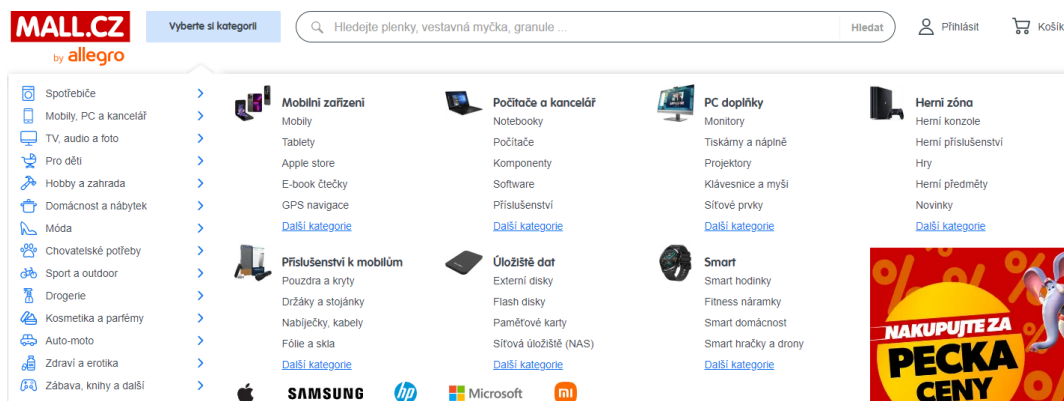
MALL.CZ
by allegro

Vyberte si kategorii

Hledejte plenky, vestavná myčka, granule ...

Hledat

Přihlásit

Košík

Spotřebiče
Mobily, PC a kancelář
TV, audio a foto
Pro děti
Hobby a zahrada
Domácnost a nábytek
Móda
Chovatelské potřeby
Sport a outdoor
Drogerie
Kosmetika a parfémy
Auto-moto
Zdraví a erotika
Zábava, knihy a další

Mobilní zařízení
Mobily
Tablety
Apple store
E-book čtečky
GPS navigace
Další kategorie

Počítače a kancelář
Notebooky
Počítače
Komponenty
Software
Příslušenství
Další kategorie

PC doplňky
Monitory
Tiskárny a náplně
Projektory
Klávesnice a myši
Síťové prvky
Další kategorie

Herní zóna
Herní konzole
Herní příslušenství
Hry
Herní předměty
Novinky
Další kategorie

Příslušenství k mobilům
Pouzdra a kryty
Držáky a stojánky
Nabíječky, kabely
Fólie a skla
Další kategorie

Úložiště dat
Externí disky
Flash disky
Paměťové karty
Síťová úložiště (NAS)
Další kategorie

Smart
Smart hodinky
Fitness náramky
Smart domácnost
Smart hračky a drony
Další kategorie

NAKUPUJTE ZA
PECKA
CENY

SAMSUNG
hp
Microsoft
mi